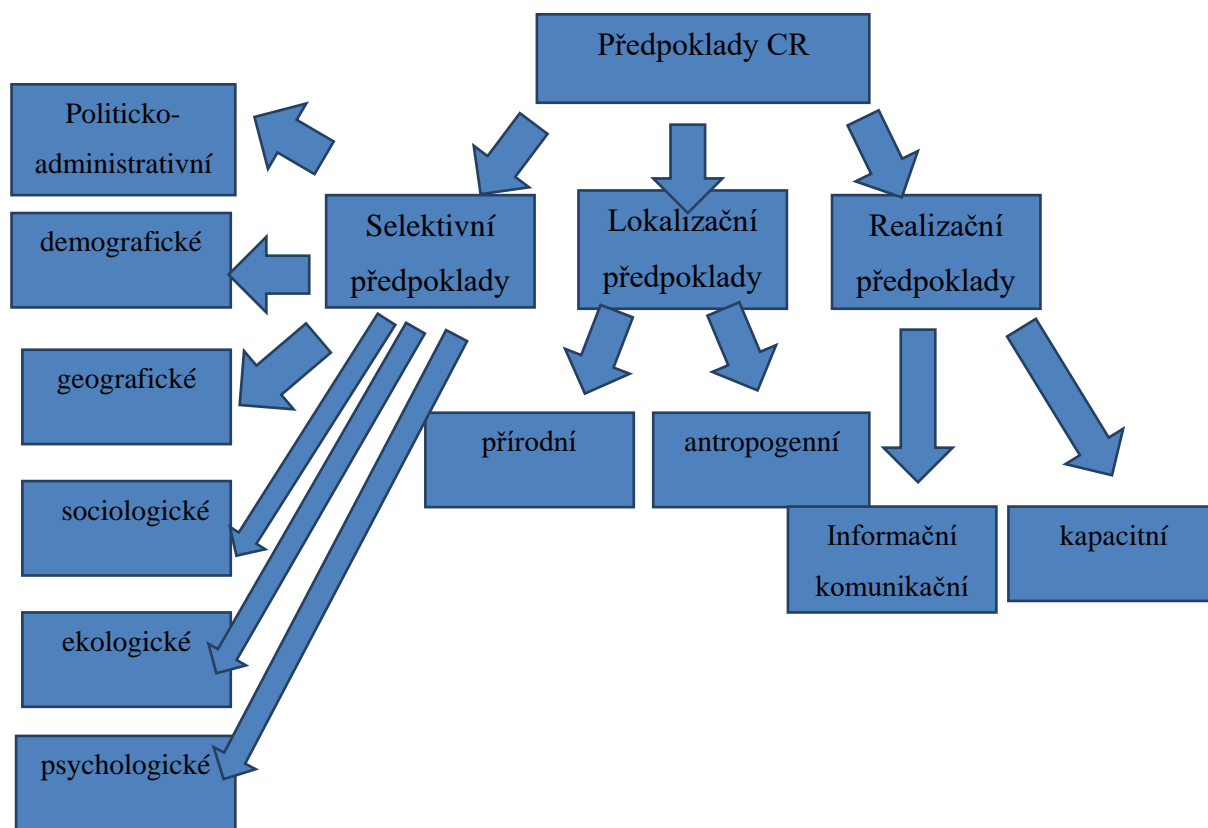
Předpoklady CR

Politicko-administrativní

Selektivní předpoklady

Lokalizační předpoklady

Realizační předpoklady

demografické

geografické

přírodní

antropogenní

sociologické

Informační komunikační

kapacitní

ekologické

psychologické